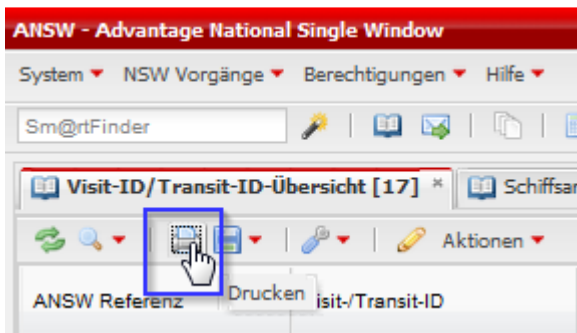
ANSW - Advantage National Single Window

System ▾ NSW Vorgänge ▾ Berechtigungen ▾ Hilfe ▾

Sm@rtFinder

Visit-ID/Transit-ID-Übersicht [17] × Schiffsan

Aktionen ▾

ANSW Referenz Drucken Visit-/Transit-ID